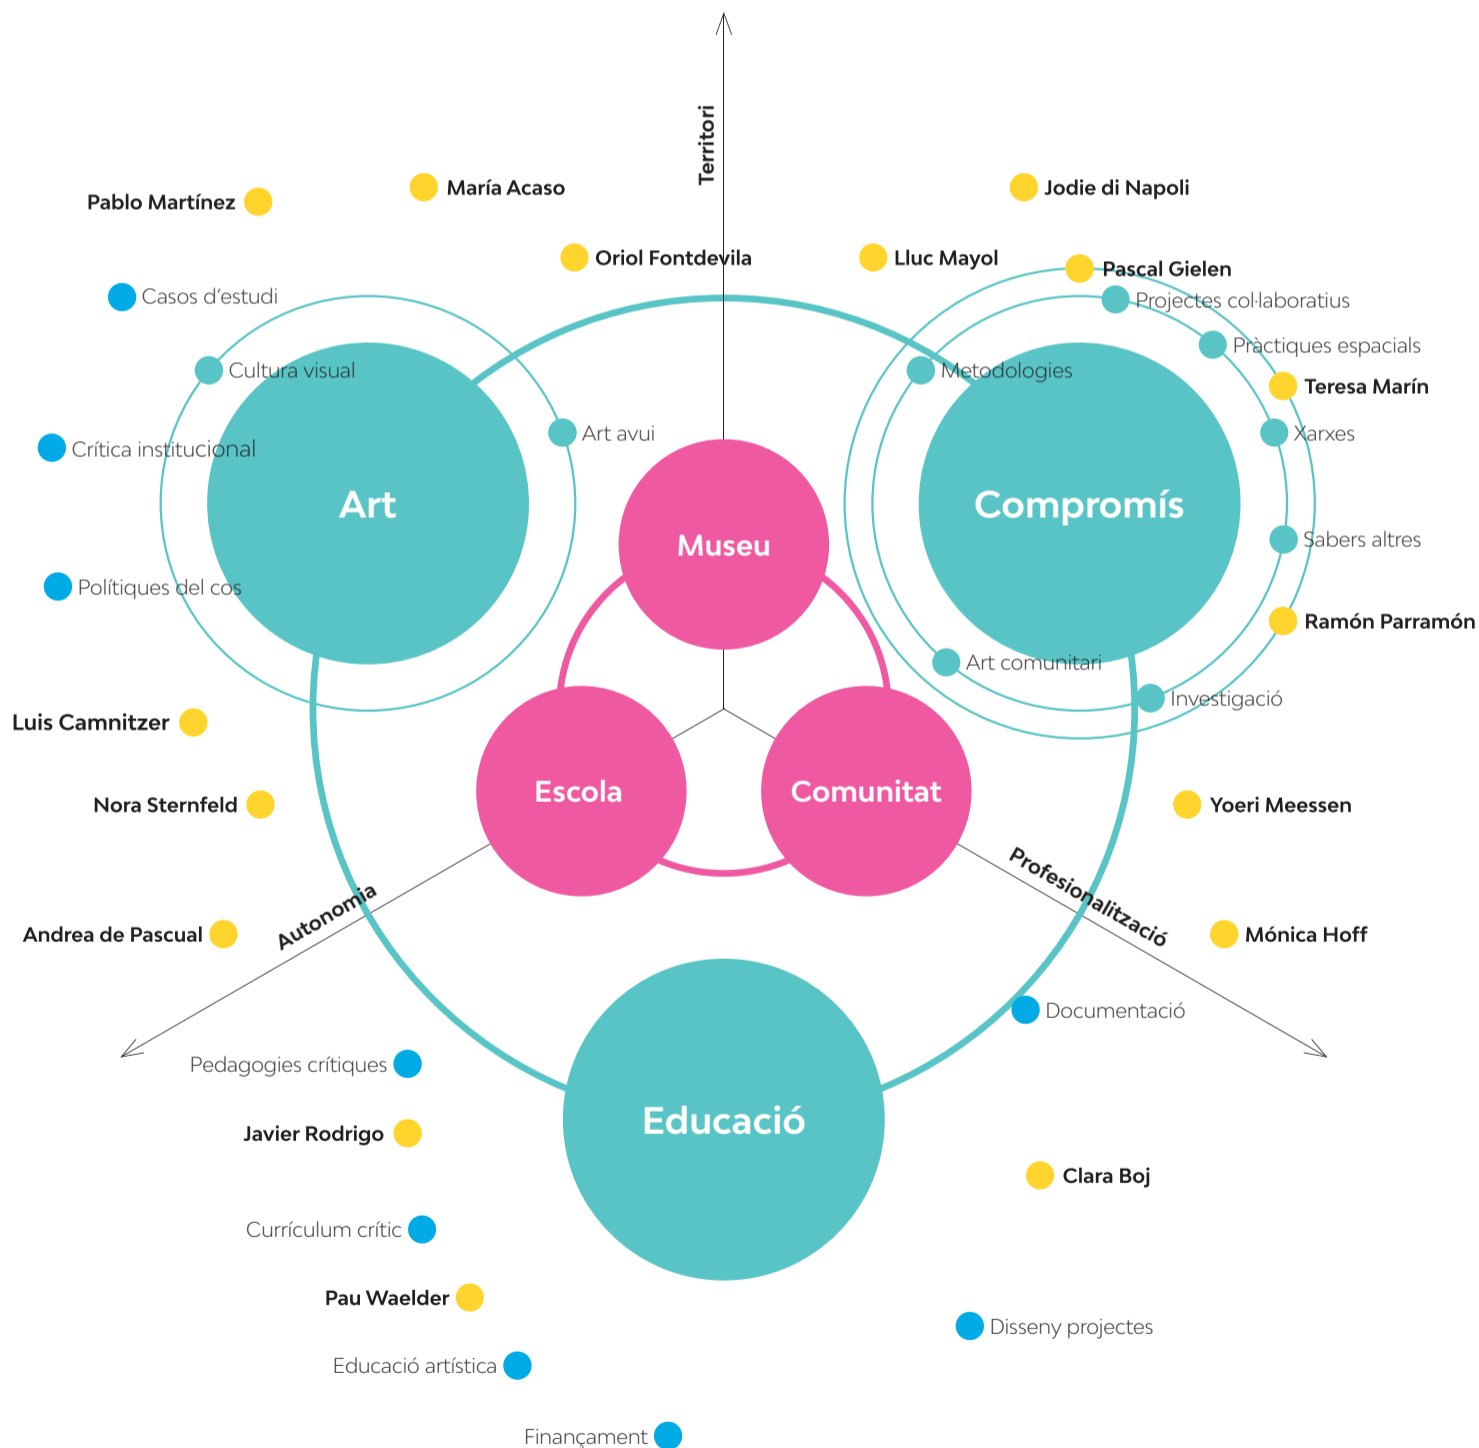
Territori

Pablo Martínez
María Acaso
Jodie di Napoli
Oriol Fontdevila
Lluc Mayol
Pascal Gielen
Casos d'estudi
Projectes col·laboratius
Pràctiques espacials
Cultura visual
Metodologies
Teresa Marín
Art avui
Xarxes
Crítica institucional

Art
Museu
Compromís

Sabers altres
Polítiques del cos
Ramón Parramón
Art comunitari
Investigació
Luis Camnitzer

Escola
Comunitat

Nora Sternfeld
Yoeri Meessen
Profesionalització
Autonomia
Andrea de Pascual
Mónica Hoff
Documentació
Pedagogies crítiques

Educació

Javier Rodrigo
Clara Boj
Currículum crític
Pau Waelder
Disseny projectes
Educació artística
Finançament